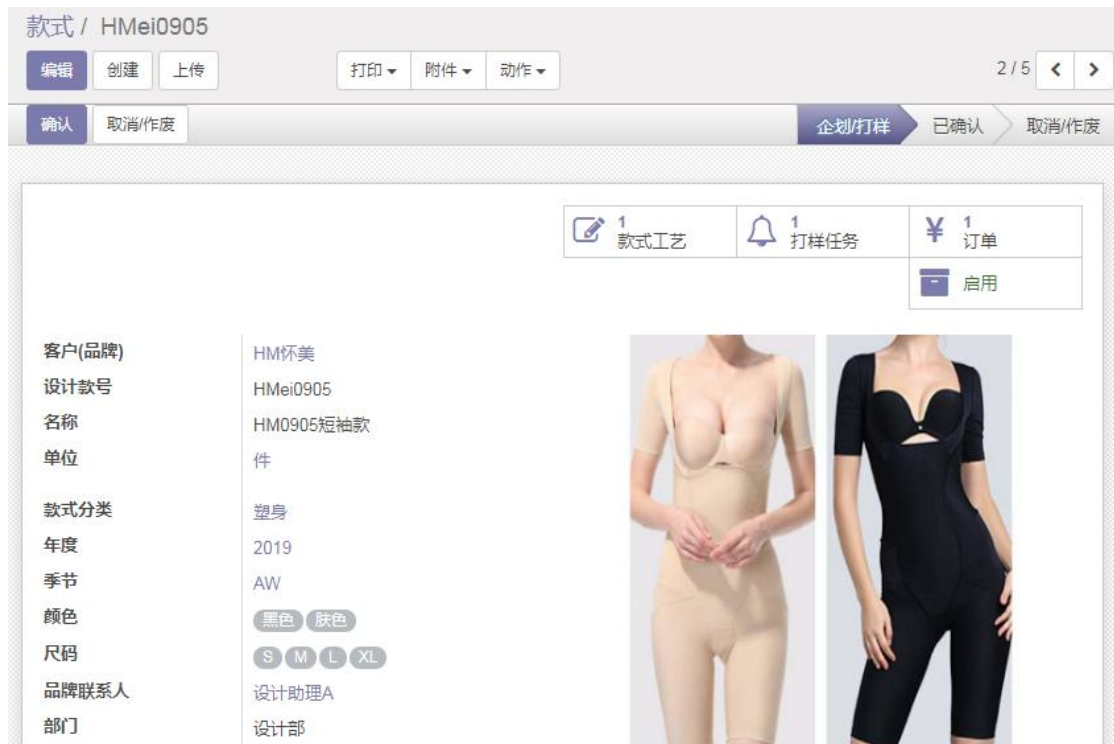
款式 / HMei0905

编辑 创建 上传 打印 ▾ 附件 ▾ 动作 ▾ 2 / 5 < >

确认 取消/作废 企划/打样 已确认 取消/作废

1 款式工艺 | 1 打样任务 | 1 订单
启用

| 客户(品牌) | HM怀美 |
|---|---|
| 设计款号 | HMei0905 |
| 名称 | HM0905短袖款 |
| 单位 | 件 |
| 款式分类 | 塑身 |
| 年度 | 2019 |
| 季节 | AW |
| 颜色 | 黑色 肤色 |
| 尺码 | S M L XL |
| 品牌联系人 | 设计助理A |
| 部门 | 设计部 |